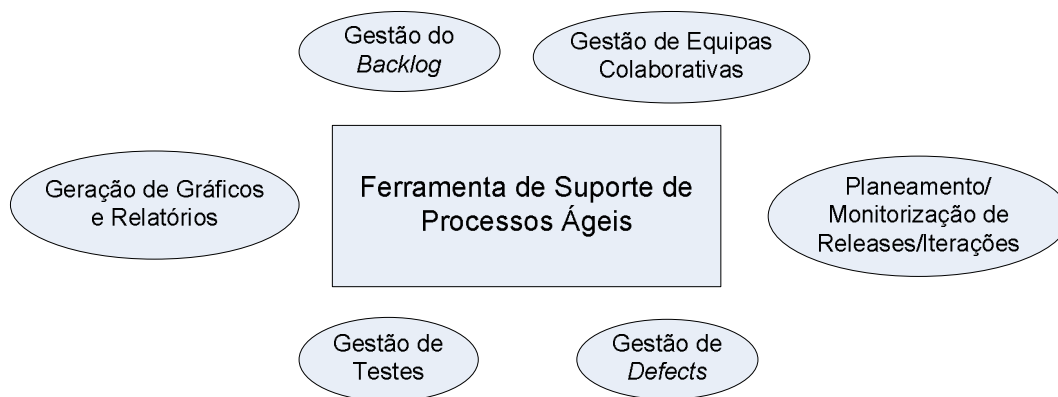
Gestão do Backlog

Gestão de Equipas Colaborativas

Geração de Gráficos e Relatórios

Ferramenta de Suporte de Processos Ágeis

Planeamento/ Monitorização de Releases/Iterações

Gestão de Testes

Gestão de Defects